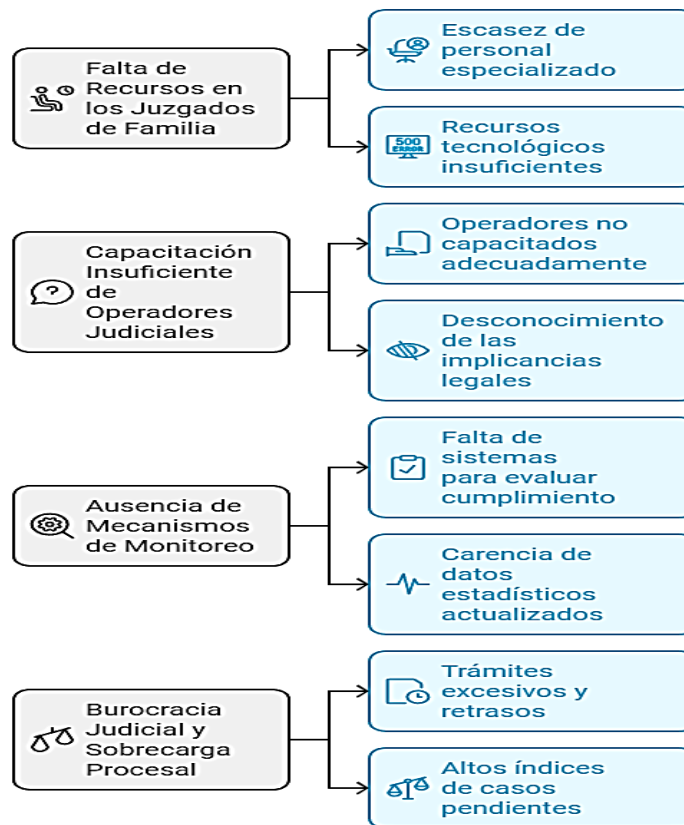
Falta de Recursos en los Juzgados de Familia

Escasez de personal especializado

500 ERROR

Recursos tecnológicos insuficientes

Capacitación Insuficiente de Operadores Judiciales

Operadores no capacitados adecuadamente

Desconocimiento de las implicancias legales

Ausencia de Mecanismos de Monitoreo

Falta de sistemas para evaluar cumplimiento

Carencia de datos estadísticos actualizados

Burocracia Judicial y Sobrecarga Procesal

Trámites excesivos y retrasos

Altos índices de casos pendientes